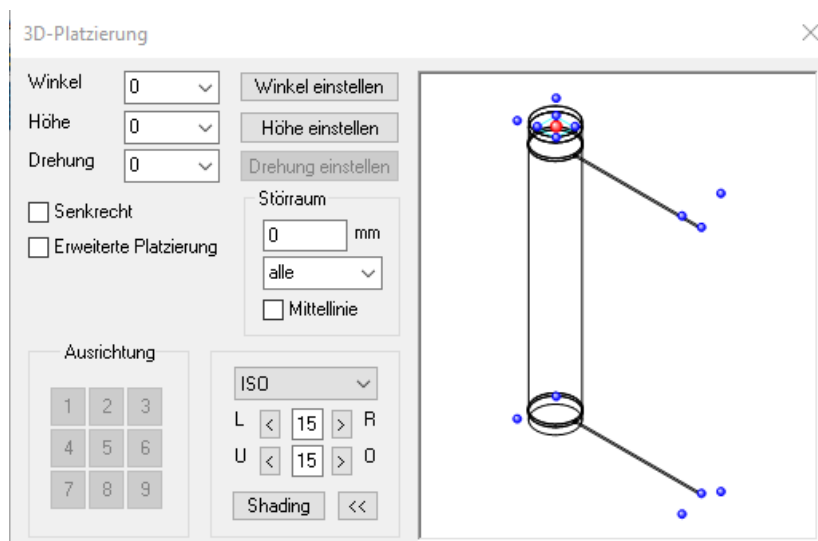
3D-Platzierung

Winkel 0
Höhe 0
Drehung 0

Winkel einstellen
Höhe einstellen
Drehung einstellen

Senkrecht
Erweiterte Platzierung

Störraum
0 mm
alle
Mittellinie

Ausrichtung
1 2 3
4 5 6
7 8 9

ISO
L < 15 > R
U < 15 > O
Shading <<